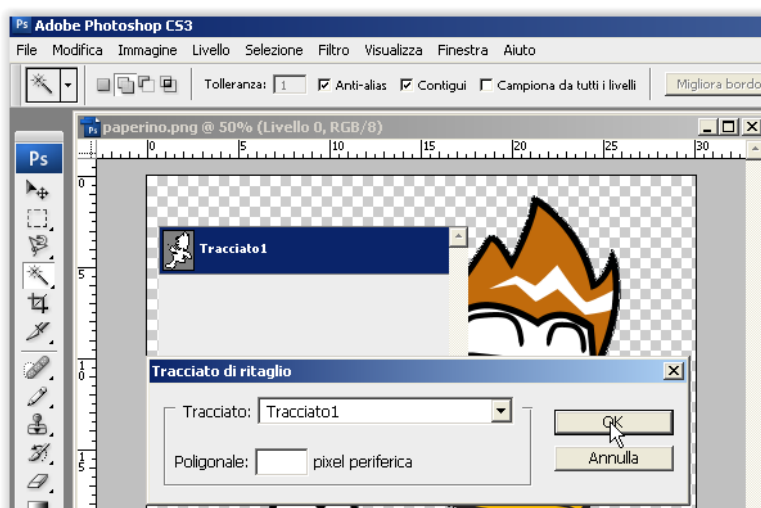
Adobe Photoshop CS3

File Modifica Immagine Livello Selezione Filtro Visualizza Finestra Aiuto

Tolleranza: 1 Anti-alias Contigui Campiona da tutti i livelli Migliora bordo

paperino.png @ 50% (Livello 0, RGB/8)

0 5 10 15 20 25 30

0 5 10 15

Tracciato1

Tracciato di ritaglio

Tracciato: Tracciato1

Poligonale: pixel periferica

OK

Annulla